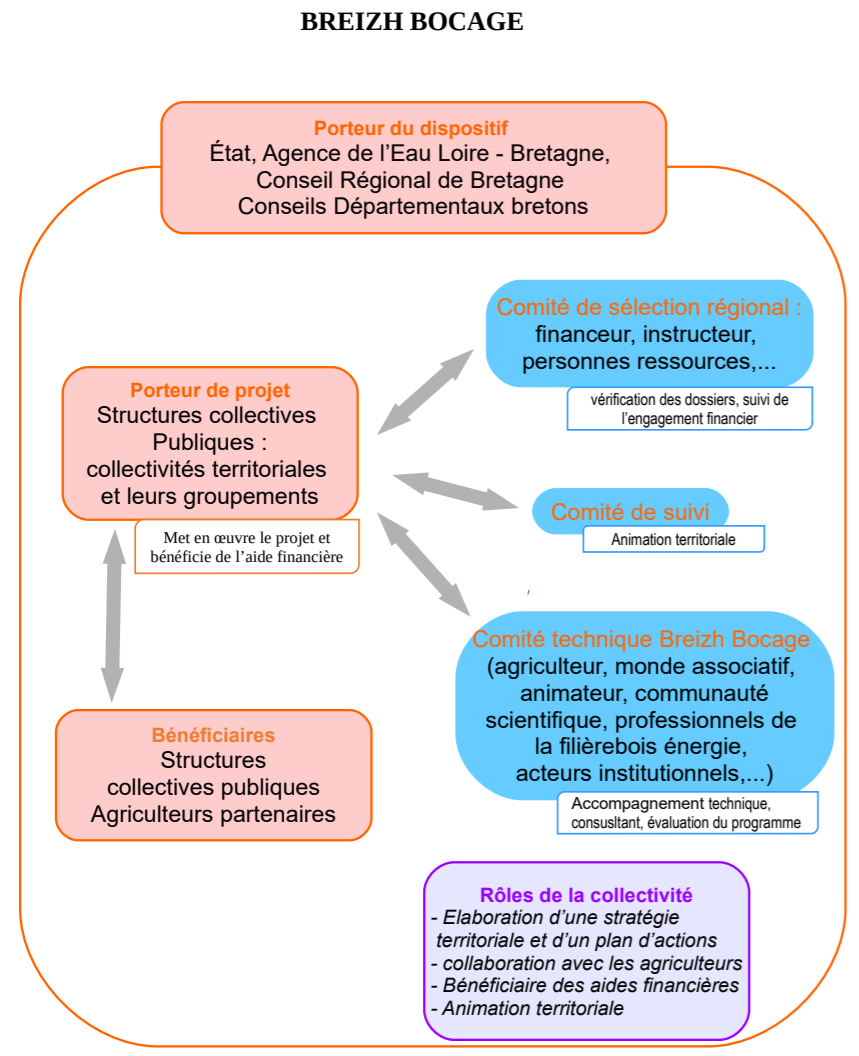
BREIZH BOCAGE

Porteur du dispositif
État, Agence de l’Eau Loire - Bretagne, Conseil Régional de Bretagne Conseils Départementaux bretons

Comité de sélection régional :
financeur, instructeur, personnes ressources,...

vérification des dossiers, suivi de l’engagement financier

Porteur de projet
Structures collectives Publiques : collectivités territoriales et leurs groupements

Met en œuvre le projet et bénéficie de l’aide financière

Comité de suivi

Animation territoriale

Comité technique Breizh Bocage
(agriculteur, monde associatif, animateur, communauté scientifique, professionnels de la filièrebois énergie, acteurs institutionnels,...)

Accompagnement technique, consulstant, évaluation du programme

Bénéficiaires
Structures collectives publiques Agriculteurs partenaires

Rôles de la collectivité
- Elaboration d’une stratégie territoriale et d’un plan d’actions
- collaboration avec les agriculteurs
- Bénéficiaire des aides financières
- Animation territoriale